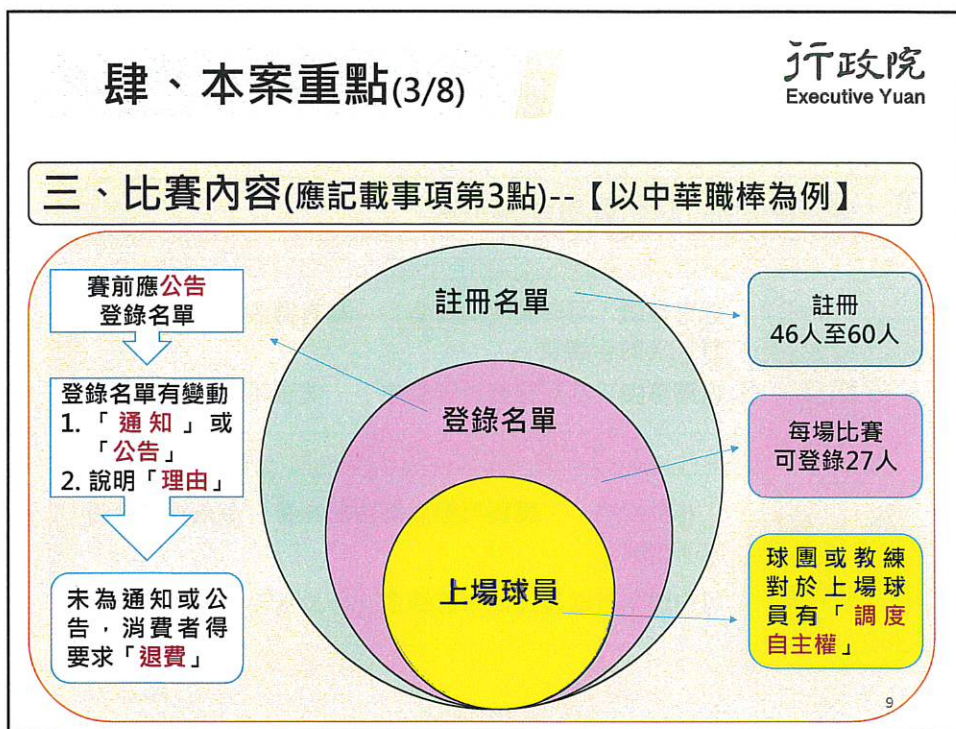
肆、本案重點(3/8)

行政院
Executive Yuan

三、比賽內容(應記載事項第3點)--【以中華職棒為例】

賽前應公告登錄名單

登錄名單有變動
1.「通知」或「公告」
2. 說明「理由」

未為通知或公告，消費者得要求「退費」

註冊名單

登錄名單

上場球員

註冊
46人至60人

每場比賽
可登錄27人

球團或教練對於上場球員有「調度自主權」

9